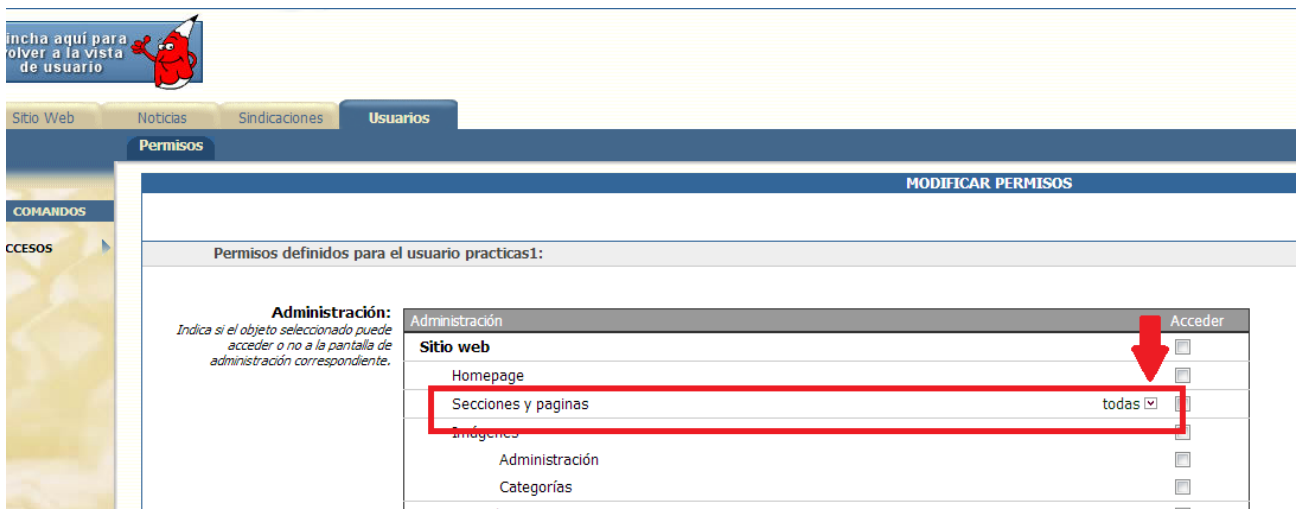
incha aquí para
volver a la vista
de usuario

Sitio Web | Noticias | Sindicaciones | Usuarios

Permisos

COMANDOS

CCESOS

MODIFICAR PERMISOS

Permisos definidos para el usuario practicas1:

Administración:
Indica si el objeto seleccionado puede acceder o no a la pantalla de administración correspondiente.

| Administración | Acceder |
|---|---|
| Sitio web | |
| Homepage | |
| Secciones y paginas todas | |
| Imágenes | |
| Administración | |
| Categorías | |